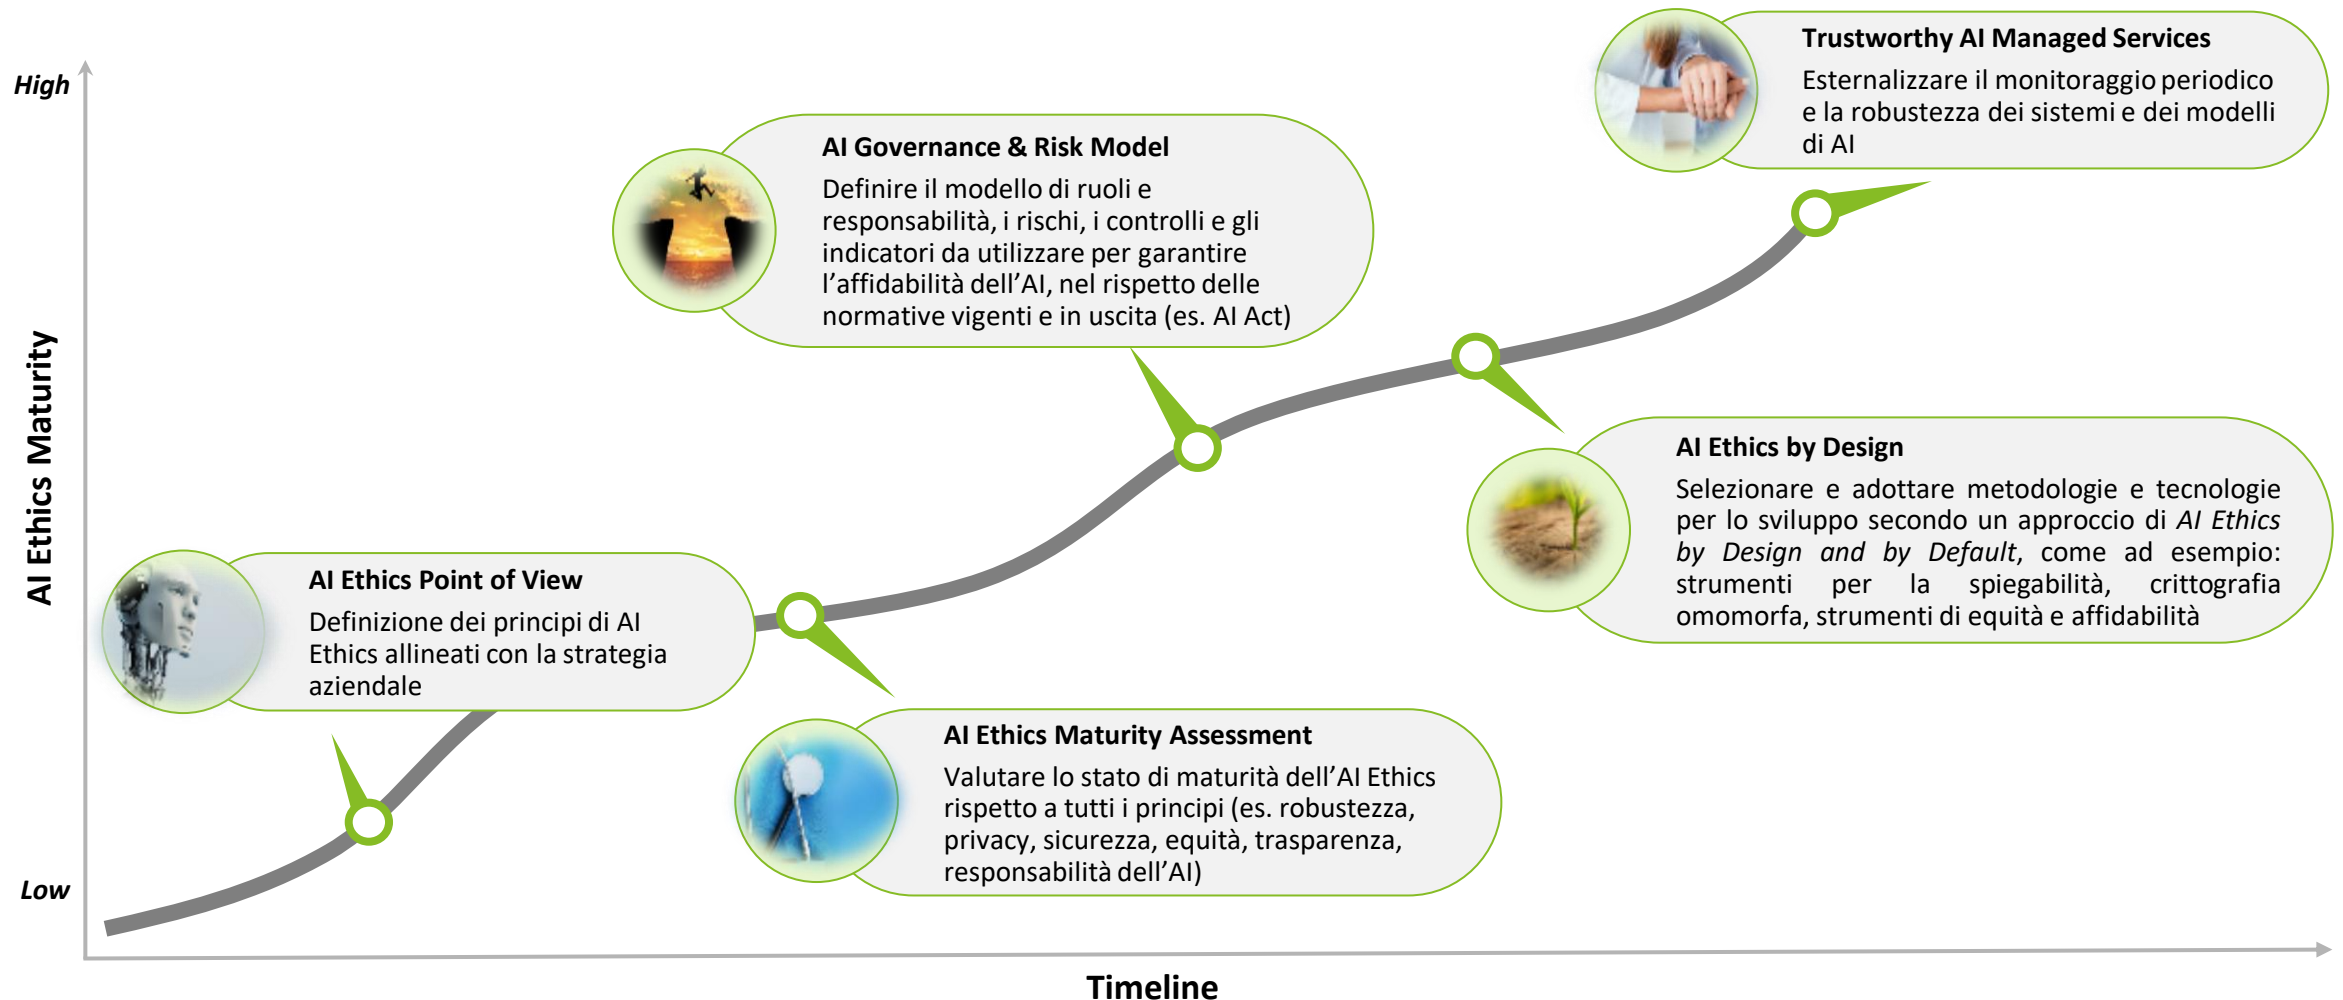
High

AI Ethics Maturity

Low

Trustworthy AI Managed Services

Esternalizzare il monitoraggio periodico e la robustezza dei sistemi e dei modelli di AI

AI Governance & Risk Model

Definire il modello di ruoli e responsabilità, i rischi, i controlli e gli indicatori da utilizzare per garantire l'affidabilità dell'AI, nel rispetto delle normative vigenti e in uscita (es. AI Act)

AI Ethics by Design

Selezionare e adottare metodologie e tecnologie per lo sviluppo secondo un approccio di *AI Ethics by Design and by Default*, come ad esempio: strumenti per la spiegabilità, crittografia omomorfa, strumenti di equità e affidabilità

AI Ethics Point of View

Definizione dei principi di AI Ethics allineati con la strategia aziendale

AI Ethics Maturity Assessment

Valutare lo stato di maturità dell'AI Ethics rispetto a tutti i principi (es. robustezza, privacy, sicurezza, equità, trasparenza, responsabilità dell'AI)

Timeline